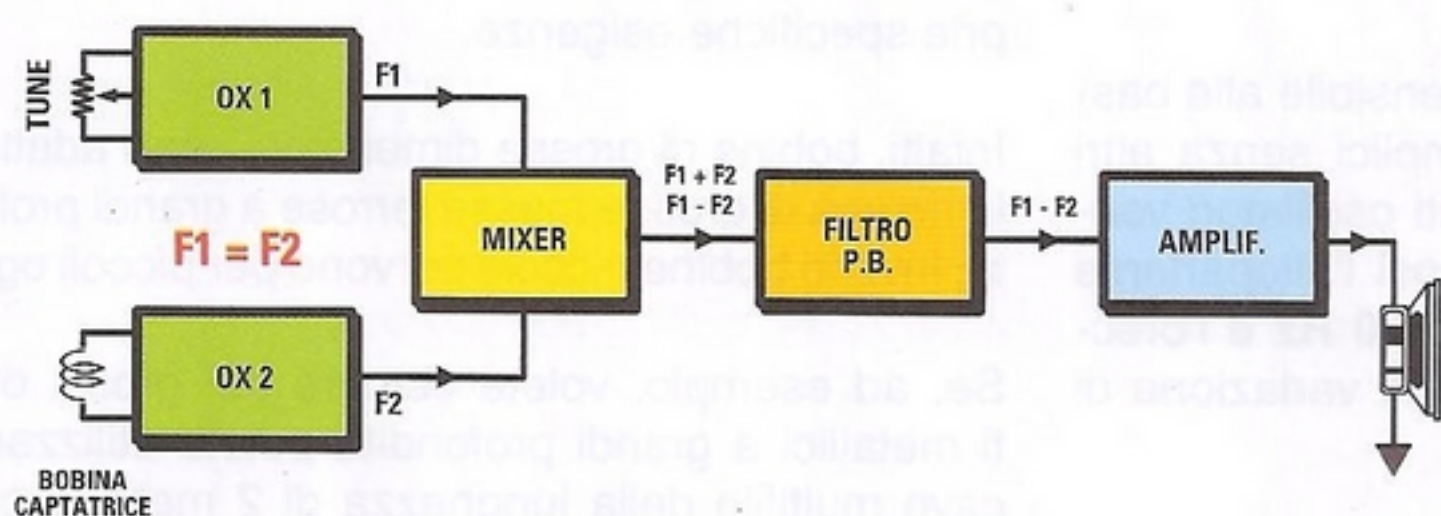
TUNE

OX 1

F1

F1 = F2

MIXER

F1 + F2
F1 - F2

FILTRO
P.B.

F1 - F2

AMPLIF.

OX 2

F2

BOBINA
CAPTATRICE

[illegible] proprie specifiche esigenze.

Infatti, bobine di grosse dimensioni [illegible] idonee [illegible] ricerche di masse ferrose a grandi profondità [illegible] le bobine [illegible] sono più piccoli e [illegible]

Se, ad esempio, volete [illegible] metallici a grandi profondità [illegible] utilizzare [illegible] multiple della lunghezza di 2 me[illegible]

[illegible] sensibile alle masse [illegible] metallici senza altri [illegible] oggetti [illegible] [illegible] vedazione di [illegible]